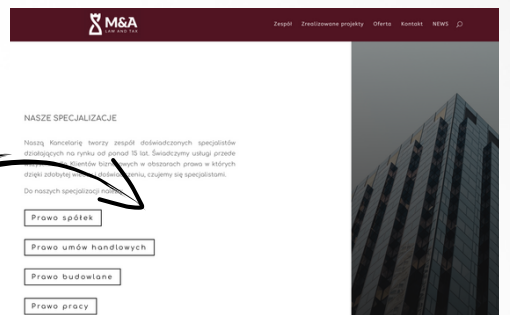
M&A
LAW AND TAX

Zespół Zrealizowane projekty Oferta Kontakt NEWS

NASZE SPECJALIZACJE

Naszą Kancelarię tworzy zespół doświadczonych specjalistów działających na rynku od ponad 15 lat. Świadczymy usługi przede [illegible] Klientów biznesowych w obszarach prawa w których dzięki zdobytej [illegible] doświadczeniu, czujemy się specjalistami.

Do naszych specjalizacji należą:

Prawo spółek

Prawo umów handlowych

Prawo budowlane

Prawo pracy